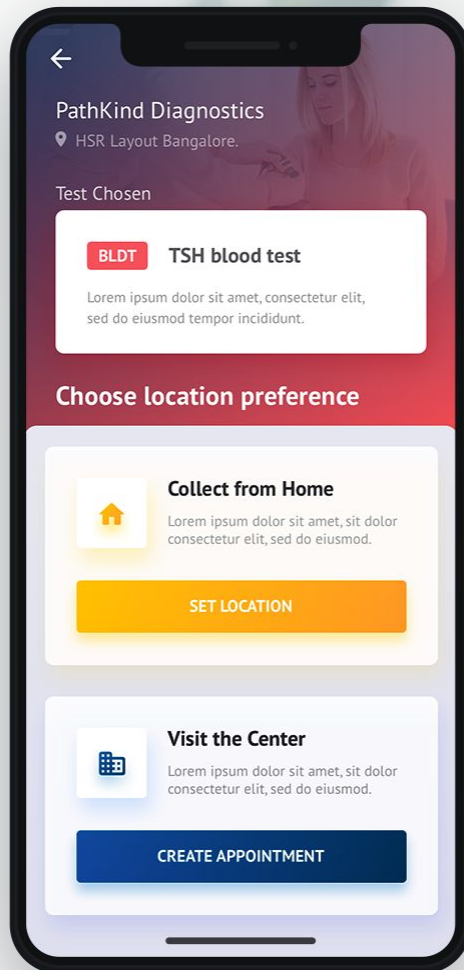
PathKind Diagnostics
HSR Layout Bangalore.

Test Chosen

BLDT TSH blood test

Lorem ipsum dolor sit amet, consectetur elit, sed do eiusmod tempor incididunt.

Choose location preference

Collect from Home

Lorem ipsum dolor sit amet, sit dolor consectetur elit, sed do eiusmod.

SET LOCATION

Visit the Center

Lorem ipsum dolor sit amet, sit dolor consectetur elit, sed do eiusmod.

CREATE APPOINTMENT